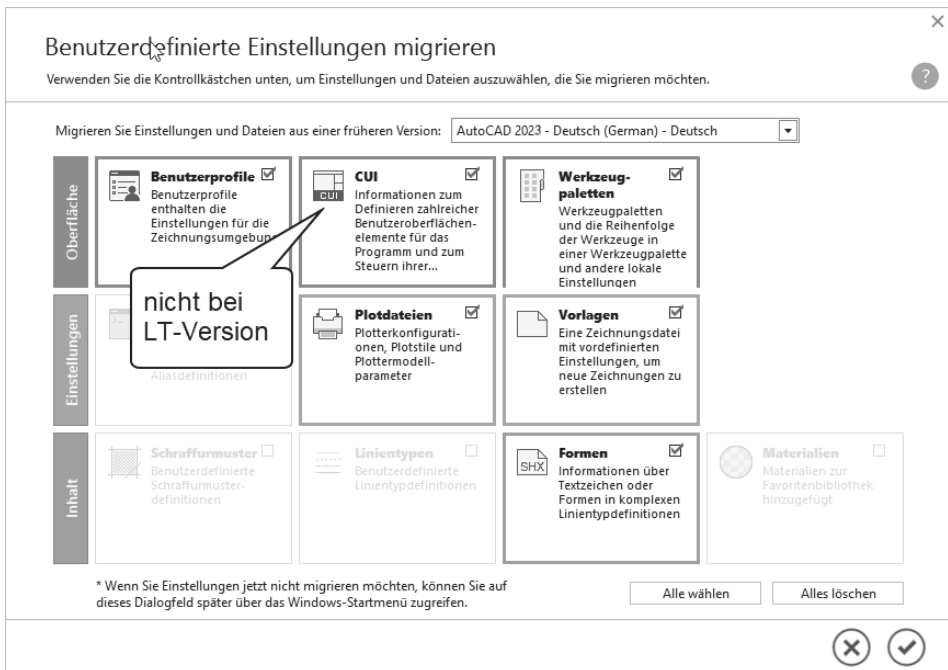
Benutzerdefinierte Einstellungen migrieren

Verwenden Sie die Kontrollkästchen unten, um Einstellungen und Dateien auszuwählen, die Sie migrieren möchten.

?

Migrieren Sie Einstellungen und Dateien aus einer früheren Version: AutoCAD 2023 - Deutsch (German) - Deutsch

Oberfläche

Benutzerprofile ☑
Benutzerprofile enthalten die Einstellungen für die Zeichnungsumgebung

CUI ☑
Informationen zum Definieren zahlreicher Benutzeroberflächenelemente für das Programm und zum Steuern ihrer...

Werkzeugpaletten ☑
Werkzeugpaletten und die Reihenfolge der Werkzeuge in einer Werkzeugpalette und andere lokale Einstellungen

nicht bei LT-Version

Einstellungen

Aliasdefinitionen

Plotdateien ☑
Plotterkonfigurationen, Plotstile und Plottermodellparameter

Vorlagen ☑
Eine Zeichnungsdatei mit vordefinierten Einstellungen, um neue Zeichnungen zu erstellen

Inhalt

Schraffurmuster ☐
Benutzerdefinierte Schraffurmusterdefinitionen

Linientypen ☐
Benutzerdefinierte Linientypdefinitionen

SHX
Formen ☑
Informationen über Textzeichen oder Formen in komplexen Linientypdefinitionen

Materialien ☐
Materialien zur Favoritenbibliothek hinzugefügt

* Wenn Sie Einstellungen jetzt nicht migrieren möchten, können Sie auf dieses Dialogfeld später über das Windows-Startmenü zugreifen.

Alle wählen

Alles löschen